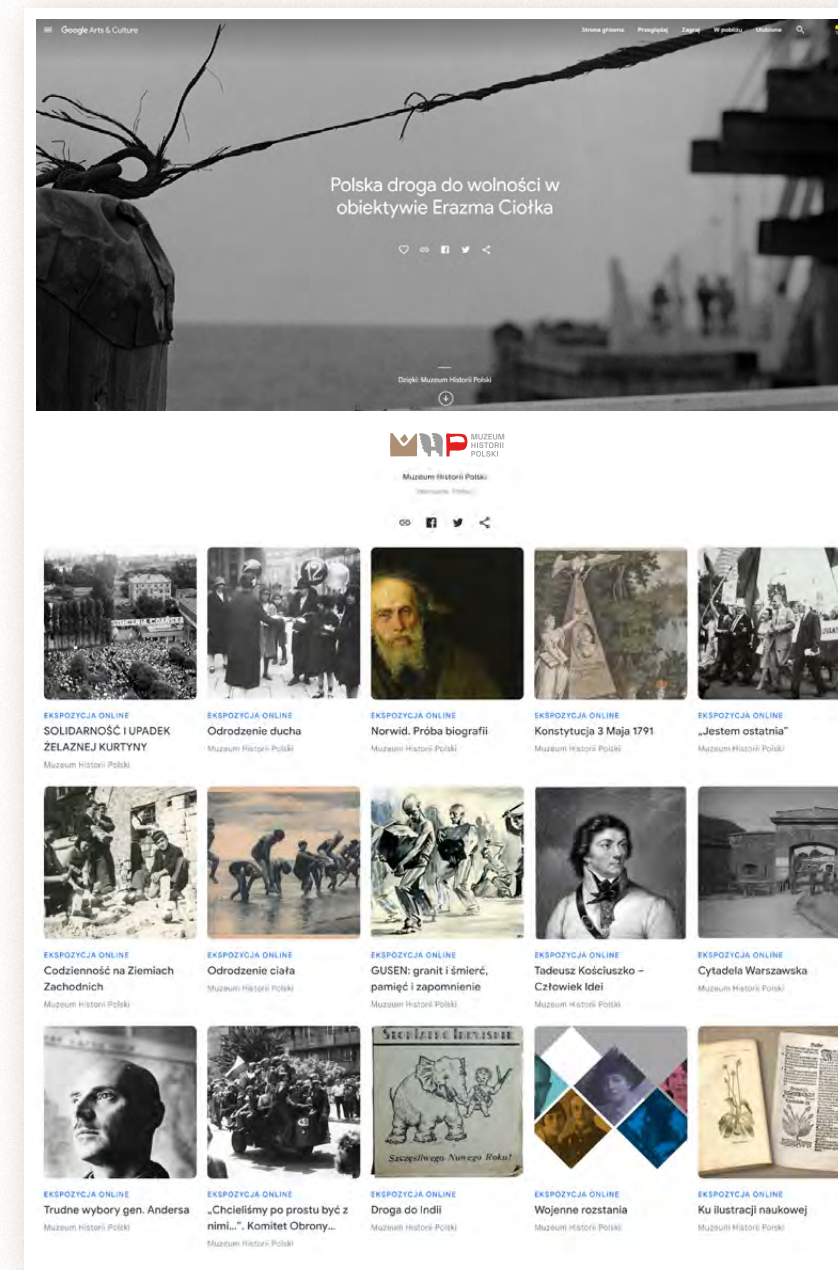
Google Arts & Culture

Strona główna Przeglądaj Zagraj W pobliżu Ulubione

Polska droga do wolności w obiektywie Erazma Ciołka

Dzięki: Muzeum Historii Polski

MUZEUM HISTORII POLSKI

Muzeum Historii Polski

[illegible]

Stoliczna Ilustracja

Szczęśliwego Nowego Roku!

EKSPOZYCJA ONLINE
SOLIDARNOŚĆ I UPADEK ŻELAZNEJ KURTYNY
Muzeum Historii Polski

EKSPOZYCJA ONLINE
Odrodzenie ducha
Muzeum Historii Polski

EKSPOZYCJA ONLINE
Norwid. Próba biografii
Muzeum Historii Polski

EKSPOZYCJA ONLINE
Konstytucja 3 Maja 1791
Muzeum Historii Polski

EKSPOZYCJA ONLINE
„Jestem ostatnia"
Muzeum Historii Polski

EKSPOZYCJA ONLINE
Codzienność na Ziemiach Zachodnich
Muzeum Historii Polski

EKSPOZYCJA ONLINE
Odrodzenie ciała
Muzeum Historii Polski

EKSPOZYCJA ONLINE
GUSEN: granit i śmierć, pamięć i zapomnienie
Muzeum Historii Polski

EKSPOZYCJA ONLINE
Tadeusz Kościuszko – Człowiek Idei
Muzeum Historii Polski

EKSPOZYCJA ONLINE
Cytadela Warszawska
Muzeum Historii Polski

EKSPOZYCJA ONLINE
Trudne wybory gen. Andersa
Muzeum Historii Polski

EKSPOZYCJA ONLINE
„Chcieliśmy po prostu być z nimi...". Komitet Obrony...
Muzeum Historii Polski

EKSPOZYCJA ONLINE
Droga do Indii
Muzeum Historii Polski

EKSPOZYCJA ONLINE
Wojenne rozstania
Muzeum Historii Polski

EKSPOZYCJA ONLINE
Ku ilustracji naukowej
Muzeum Historii Polski